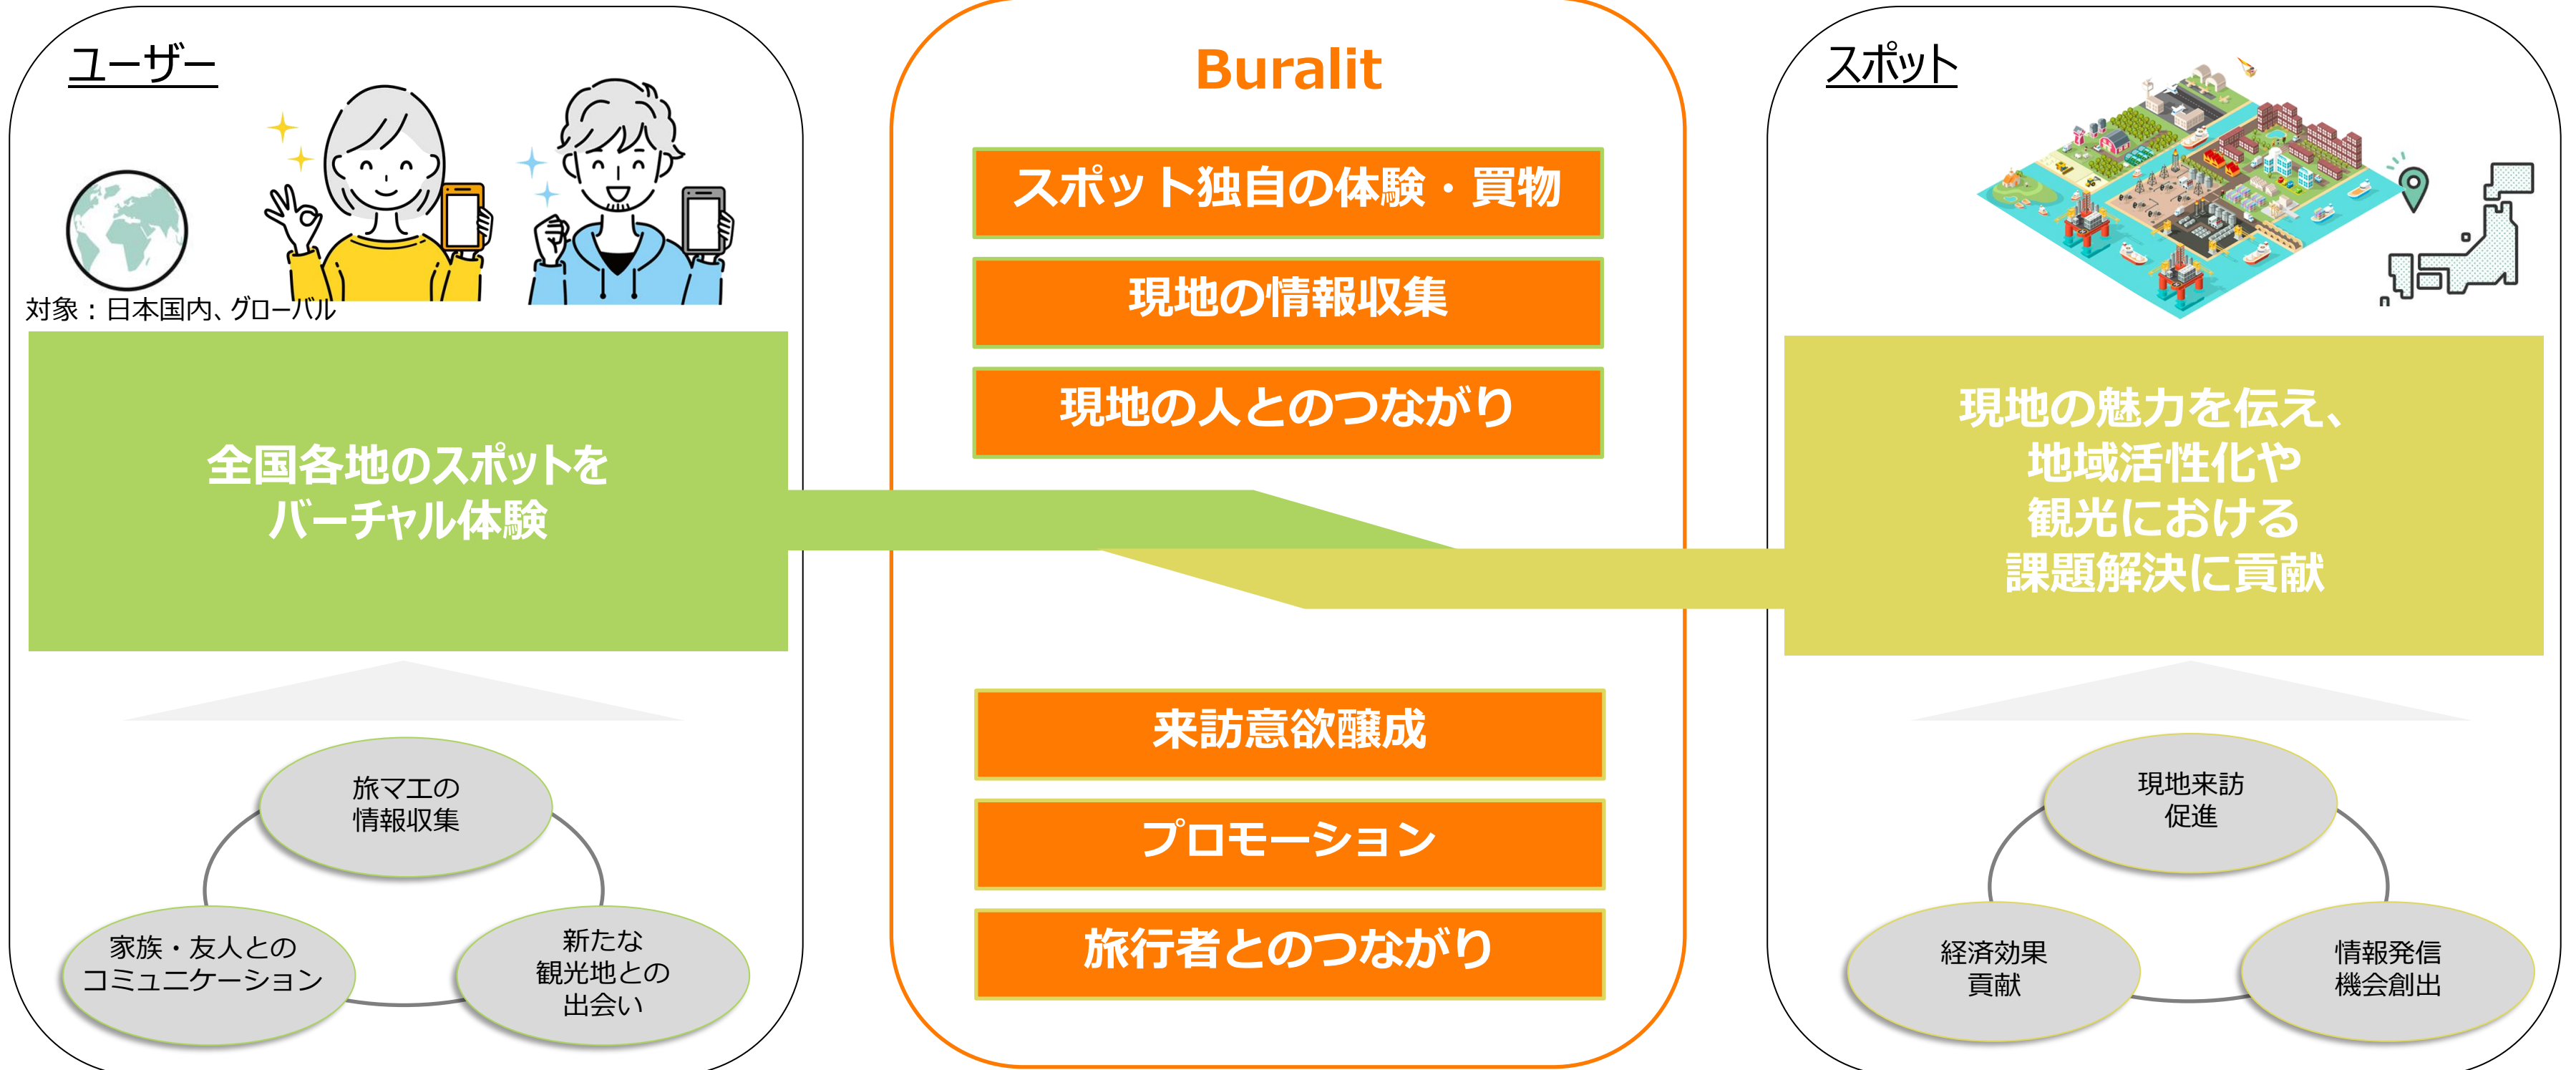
ユーザー

対象：日本国内、グローバル

全国各地のスポットをバーチャル体験

旅マエの情報収集

家族・友人とのコミュニケーション

新たな観光地との出会い

Buralit

スポット独自の体験・買物

現地の情報収集

現地の人とのつながり

来訪意欲醸成

プロモーション

旅行者とのつながり

スポット

現地の魅力を伝え、地域活性化や観光における課題解決に貢献

現地来訪促進

経済効果貢献

情報発信機会創出